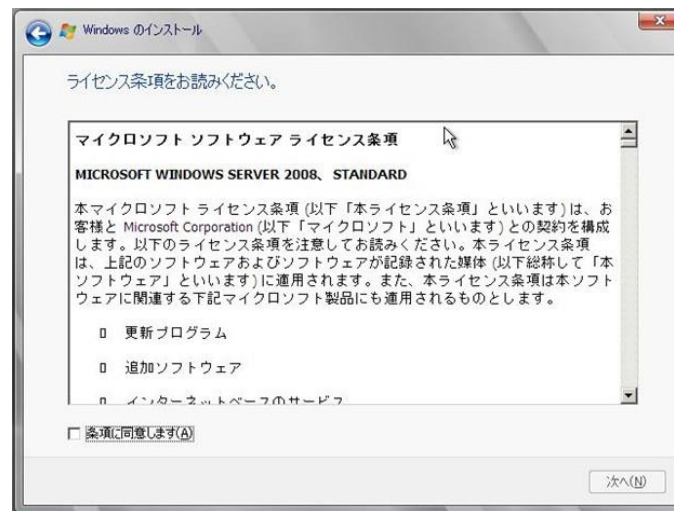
Windows のインストール

ライセンス条項をお読みください。

マイクロソフト ソフトウェア ライセンス条項

MICROSOFT WINDOWS SERVER 2008、STANDARD

本マイクロソフト ライセンス条項 (以下「本ライセンス条項」といいます) は、お客様と Microsoft Corporation (以下「マイクロソフト」といいます) との契約を構成します。以下のライセンス条項を注意してお読みください。本ライセンス条項は、上記のソフトウェアおよびソフトウェアが記録された媒体 (以下総称して「本ソフトウェア」といいます) に適用されます。また、本ライセンス条項は本ソフトウェアに関連する下記マイクロソフト製品にも適用されるものとします。

□ 更新プログラム

□ 追加ソフトウェア

□ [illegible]

条項に同意します(A)

次へ(N)